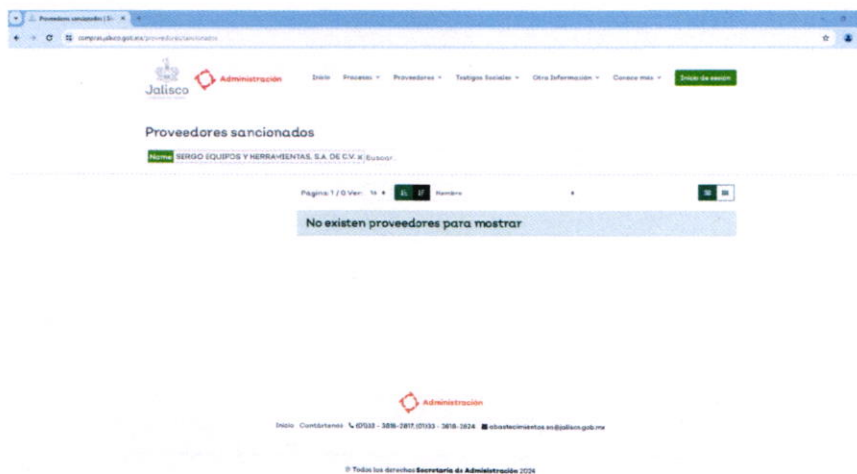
Proveedores sancionados | Si ×

compras.jalisco.gob.mx/proveedor/sancionado

Jalisco

Administración

Inicio Procesos Proveedores Testigos Sociales Otra Información Conoce más Inicio de sesión

Proveedores sancionados

Nombre SERGO EQUIPOS Y HERRAMIENTAS, S.A. DE C.V. × Buscar...

Pagina: 1 / 0 Ver: 14 Nombre

No existen proveedores para mostrar

Administración

Inicio Contáctanos (0133 - 3818-2817, (0133 - 3818-2824 abastecimientos.sa@jalisco.gob.mx

© Todos los derechos Secretaría de Administración 2024